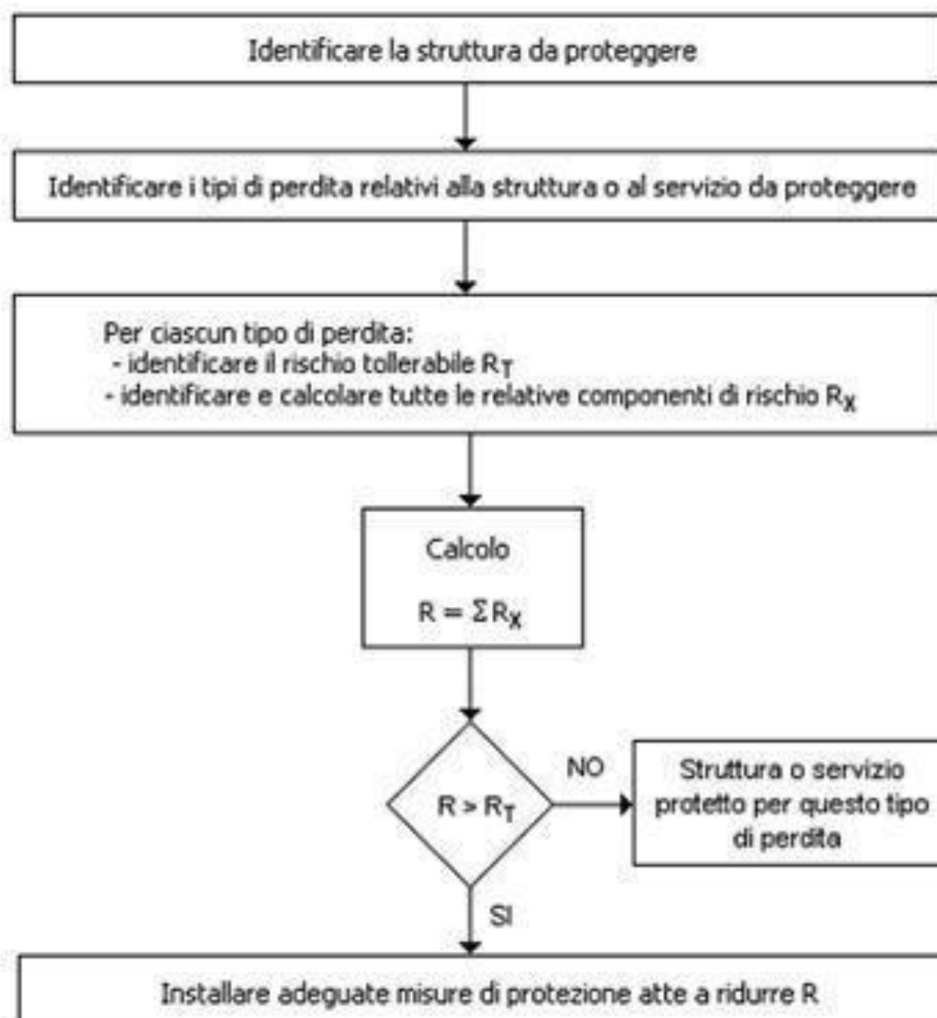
Identificare la struttura da proteggere

Identificare i tipi di perdita relativi alla struttura o al servizio da proteggere

Per ciascun tipo di perdita:
- identificare il rischio tollerabile $R_T$
- identificare e calcolare tutte le relative componenti di rischio $R_X$

Calcolo

$R = \Sigma R_X$

$R > R_T$

NO

Struttura o servizio protetto per questo tipo di perdita

SI

Installare adeguate misure di protezione atte a ridurre R